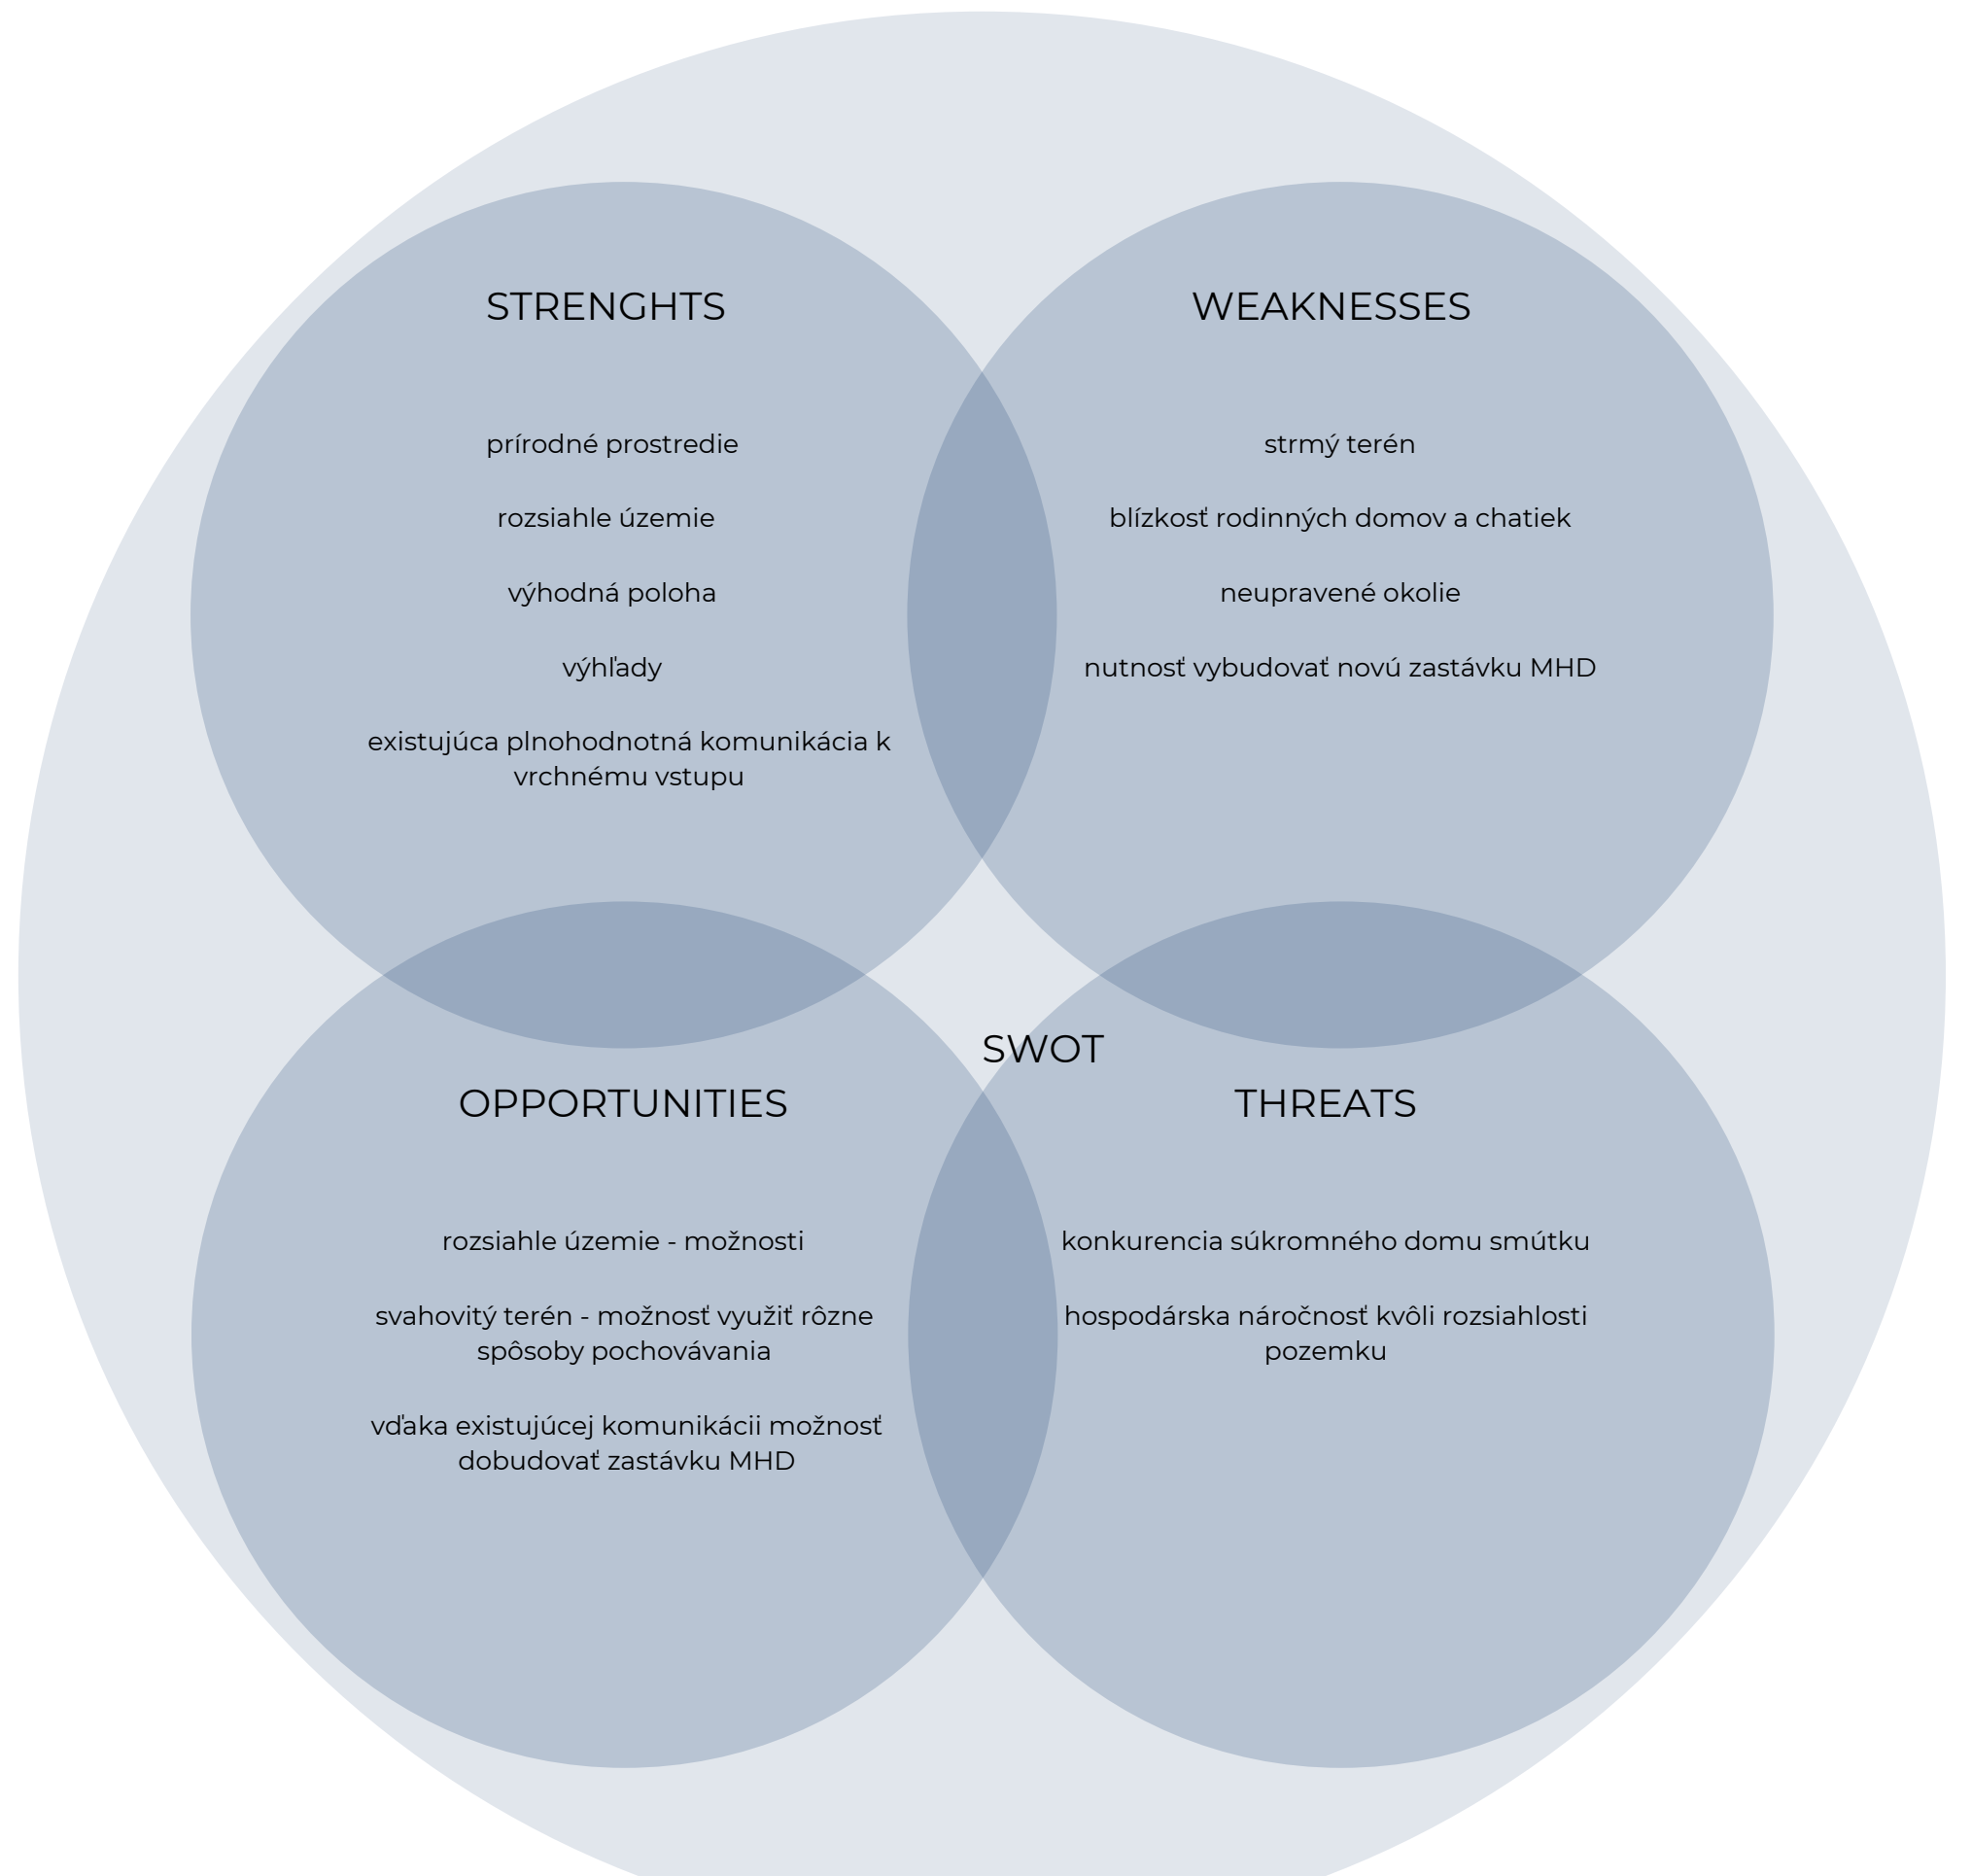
STRENGHTS

prírodné prostredie

rozsiahle územie

výhodná poloha

výhľady

existujúca plnohodnotná komunikácia k vrchnému vstupu

WEAKNESSES

strmý terén

blízkosť rodinných domov a chatiek

neupravené okolie

nutnosť vybudovať novú zastávku MHD

SWOT

OPPORTUNITIES

rozsiahle územie - možnosti

svahovitý terén - možnosť využiť rôzne spôsoby pochovávania

vďaka existujúcej komunikácii možnosť dobudovať zastávku MHD

THREATS

konkurencia súkromného domu smútku

hospodárska náročnosť kvôli rozsiahlosti pozemku